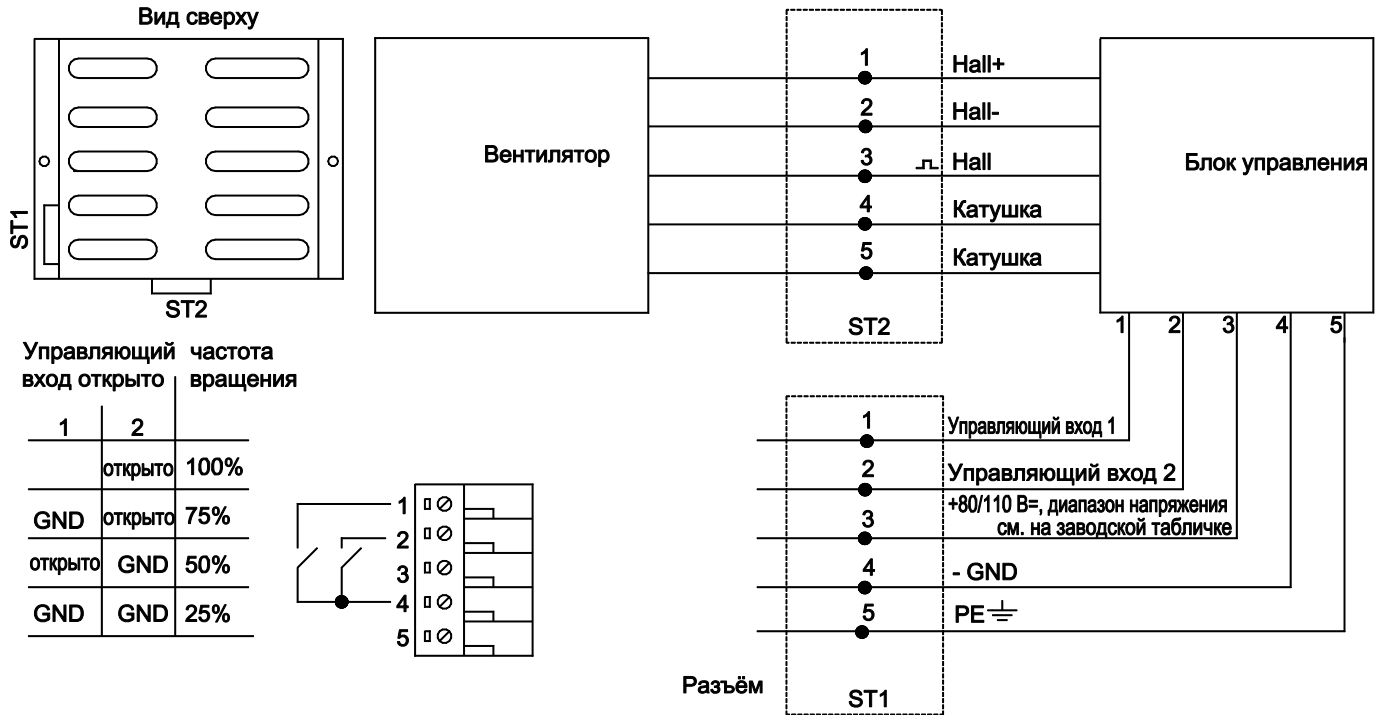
Вид сверху

ST1

ST2

Вентилятор

1 Hall+
2 Hall-
3 Hall
4 Катушка
5 Катушка

ST2

Блок управления

1 2 3 4 5

Управляющий вход открыто | частота вращения

| 1 | 2 | |
|---|---|---|
| | открыто | 100% |
| GND | открыто | 75% |
| открыто | GND | 50% |
| GND | GND | 25% |

1
2
3
4
5

1 Управляющий вход 1
2 Управляющий вход 2
3 +80/110 В=, диапазон напряжения см. на заводской табличке
4 - GND
5 PE

Разъём

ST1